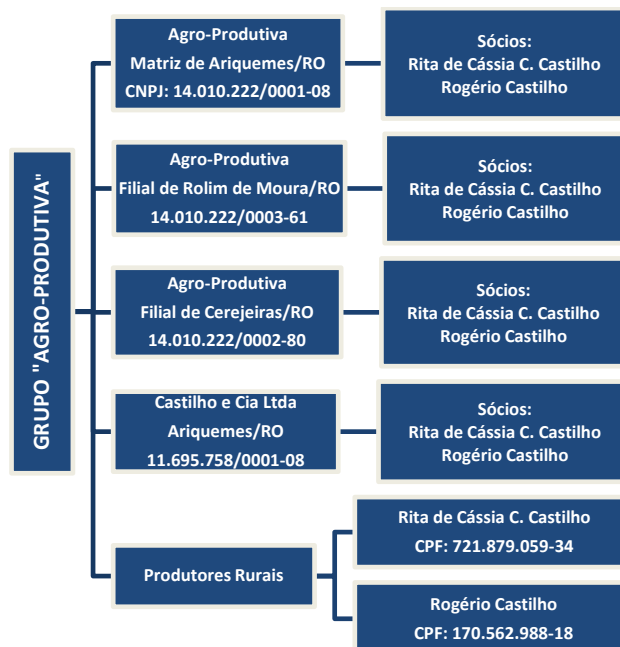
GRUPO "AGRO-PRODUTIVA"

Agro-Produtiva
Matriz de Ariquemes/RO
CNPJ: 14.010.222/0001-08

Sócios:
Rita de Cássia C. Castilho
Rogério Castilho

Agro-Produtiva
Filial de Rolim de Moura/RO
14.010.222/0003-61

Sócios:
Rita de Cássia C. Castilho
Rogério Castilho

Agro-Produtiva
Filial de Cerejeiras/RO
14.010.222/0002-80

Sócios:
Rita de Cássia C. Castilho
Rogério Castilho

Castilho e Cia Ltda
Ariquemes/RO
11.695.758/0001-08

Sócios:
Rita de Cássia C. Castilho
Rogério Castilho

Produtores Rurais

Rita de Cássia C. Castilho
CPF: 721.879.059-34

Rogério Castilho
CPF: 170.562.988-18